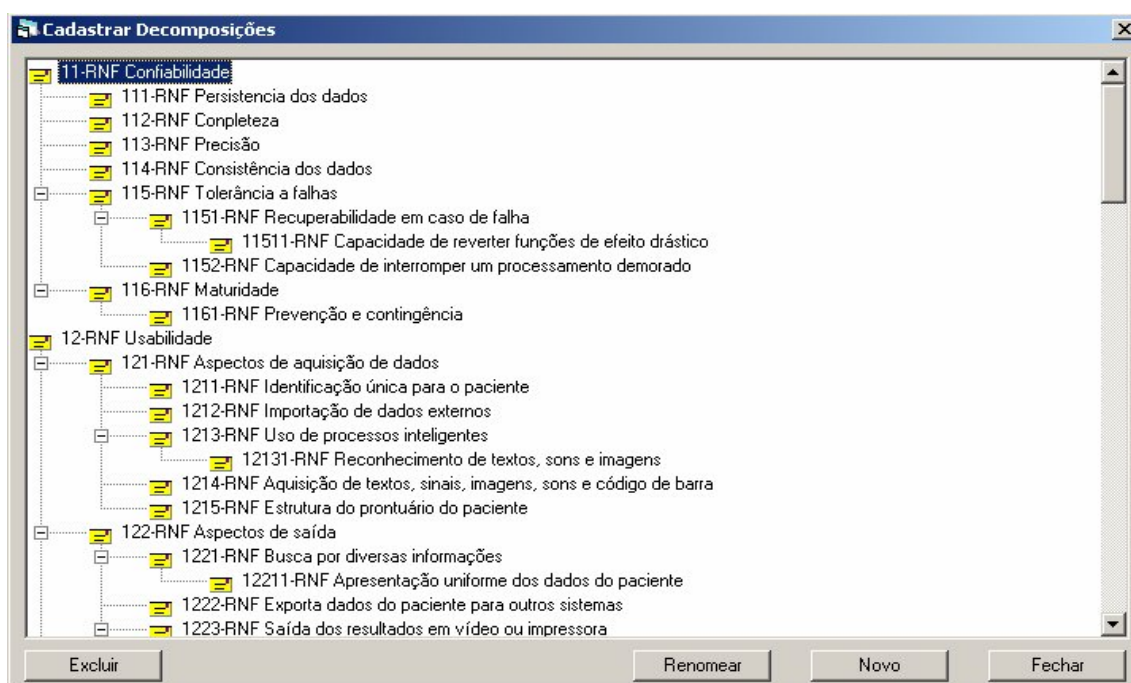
Cadastrar Decomposições

11-RNF Confiabilidade
111-RNF Persistencia dos dados
112-RNF Completeza
113-RNF Precisão
114-RNF Consistência dos dados
115-RNF Tolerância a falhas
1151-RNF Recuperabilidade em caso de falha
11511-RNF Capacidade de reverter funções de efeito drástico
1152-RNF Capacidade de interromper um processamento demorado
116-RNF Maturidade
1161-RNF Prevenção e contingência
12-RNF Usabilidade
121-RNF Aspectos de aquisição de dados
1211-RNF Identificação única para o paciente
1212-RNF Importação de dados externos
1213-RNF Uso de processos inteligentes
12131-RNF Reconhecimento de textos, sons e imagens
1214-RNF Aquisição de textos, sinais, imagens, sons e código de barra
1215-RNF Estrutura do prontuário do paciente
122-RNF Aspectos de saída
1221-RNF Busca por diversas informações
12211-RNF Apresentação uniforme dos dados do paciente
1222-RNF Exporta dados do paciente para outros sistemas
1223-RNF Saída dos resultados em vídeo ou impressora

Excluir
Renomear
Novo
Fechar